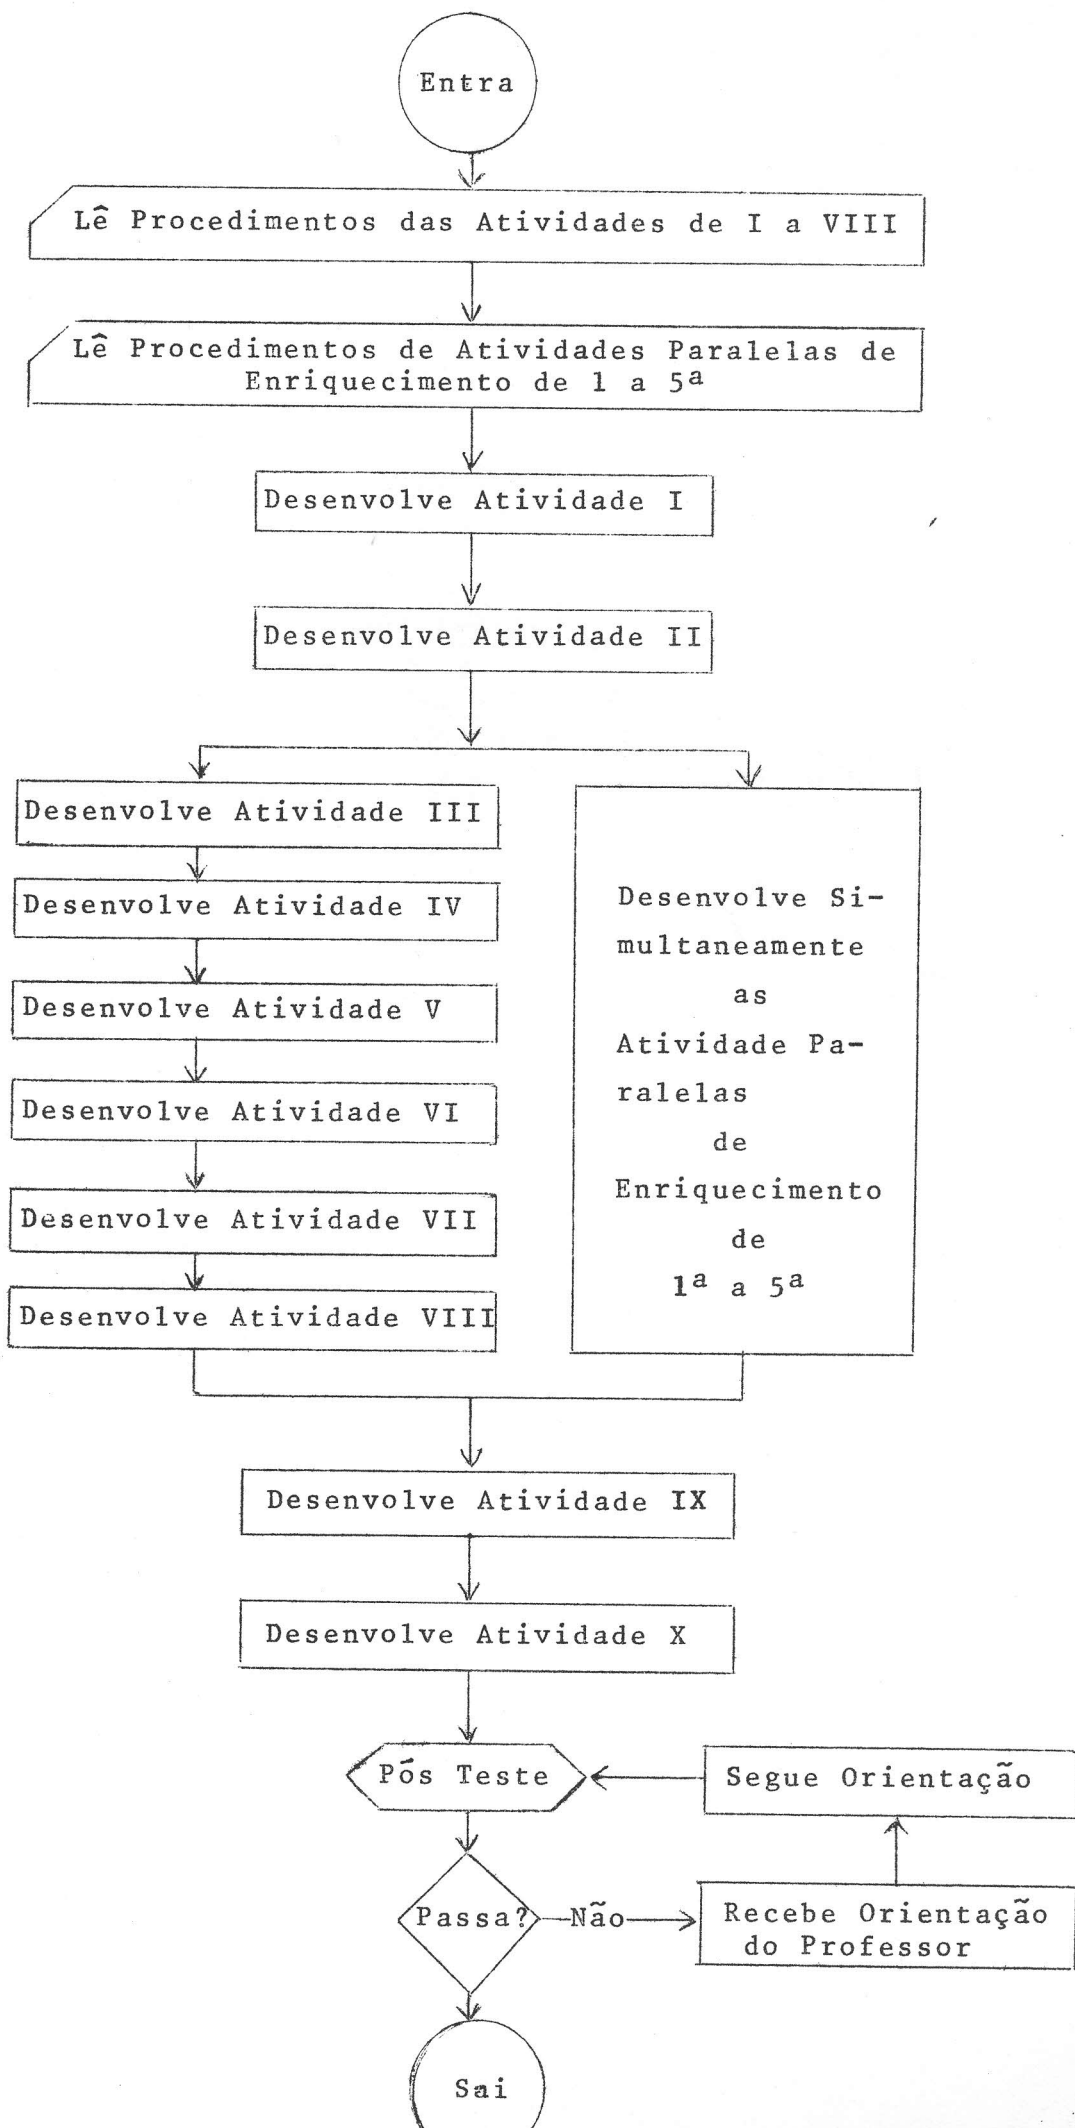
Entra

Lê Procedimentos das Atividades de I a VIII

Lê Procedimentos de Atividades Paralelas de Enriquecimento de 1 a 5ª

Desenvolve Atividade I

Desenvolve Atividade II

Desenvolve Atividade III

Desenvolve Atividade IV

Desenvolve Atividade V

Desenvolve Atividade VI

Desenvolve Atividade VII

Desenvolve Atividade VIII

Desenvolve Simultaneamente as Atividade Paralelas de Enriquecimento de $1^a$ a $5^a$

Desenvolve Atividade IX

Desenvolve Atividade X

Pós Teste

Segue Orientação

Passa?

Não

Recebe Orientação do Professor

Sai